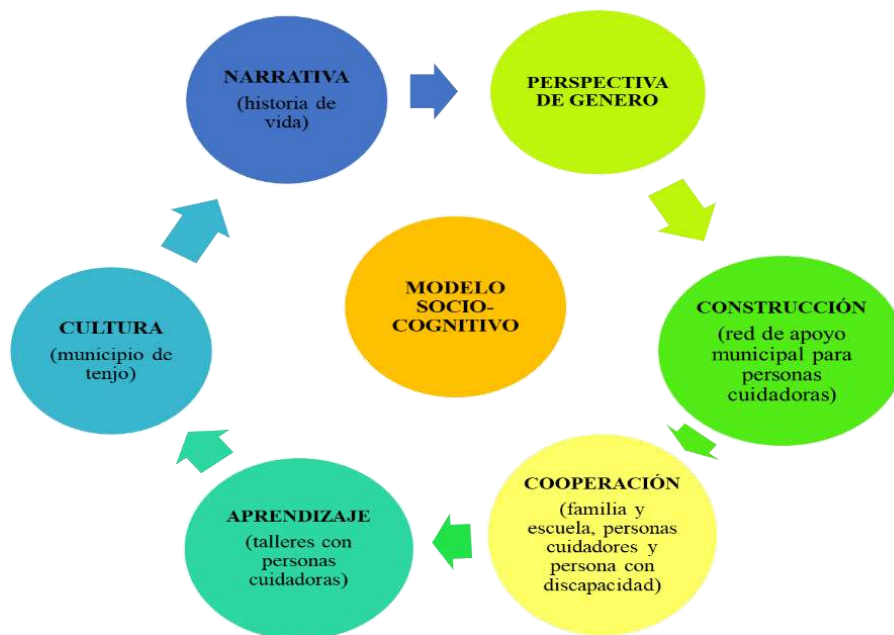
NARRATIVA
(historia de vida)

PERSPECTIVA DE GENERO

MODELO SOCIO-COGNITIVO

CONSTRUCCIÓN
(red de apoyo municipal para personas cuidadoras)

COOPERACIÓN
(familia y escuela, personas cuidadores y persona con discapacidad)

APRENDIZAJE
(talleres con personas cuidadoras)

CULTURA
(municipio de tenjo)